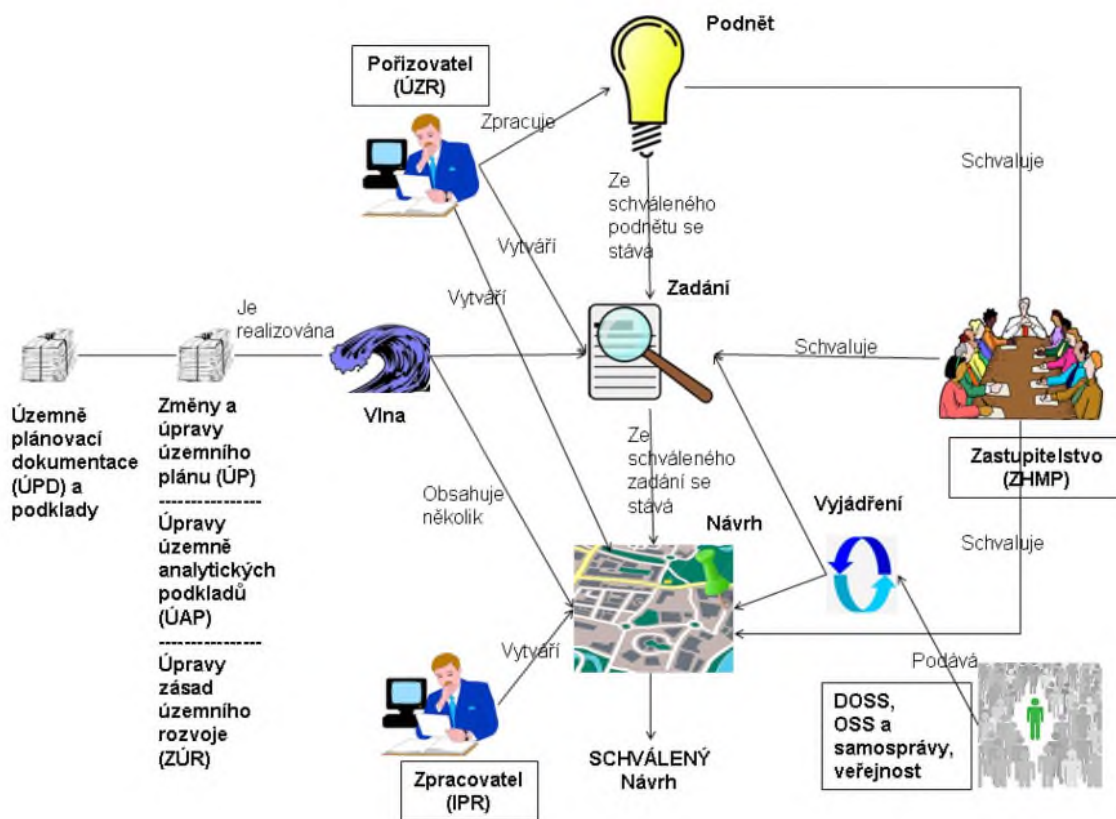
Podnět

Pořizovatel (ÚZR)

Zpracuje

Schvaluje

Ze schváleného podnětu se stává

Vytváří

Vytváří

Zadání

Je realizována

Schvaluje

Územně plánovací dokumentace (ÚPD) a podklady

Změny a úpravy územního plánu (ÚP)
----------------
Úpravy územně analytických podkladů (ÚAP)
----------------
Úpravy zásad územního rozvoje (ZÚR)

Vlna

Ze schváleného zadání se stává

Zastupitelstvo (ZHMP)

Obsahuje několik

Vyjádření

Návrh

Schvaluje

Vytváří

Podává

DOSS, OSS a samosprávy, veřejnost

SCHVÁLENÝ Návrh

Zpracovatel (IPR)